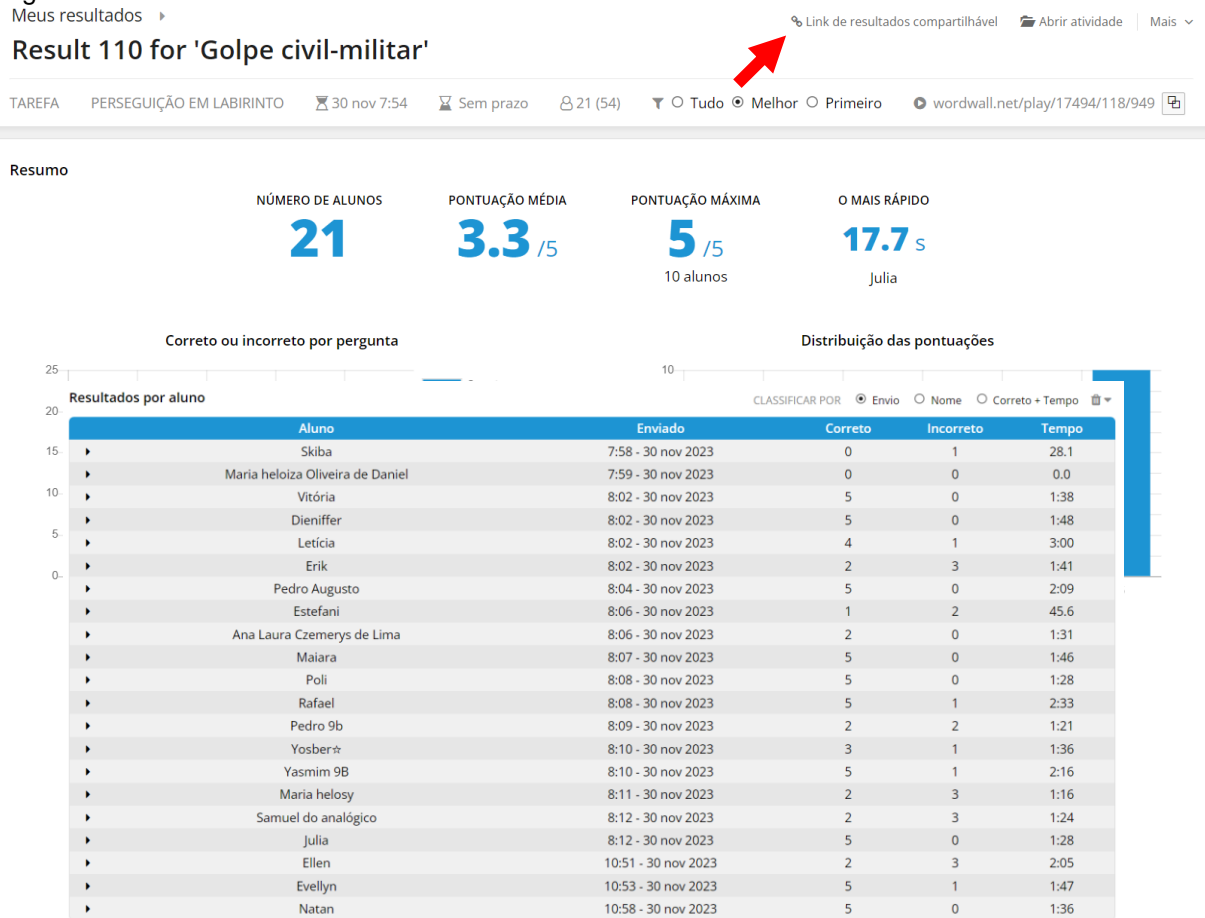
Meus resultados

Link de resultados compartilhável   Abrir atividade   Mais

Result 110 for 'Golpe civil-militar'

TAREFA   PERSEGUIÇÃO EM LABIRINTO   30 nov 7:54   Sem prazo   21 (54)   Tudo   Melhor   Primeiro   wordwall.net/play/17494/118/949

Resumo

NÚMERO DE ALUNOS
21

PONTUAÇÃO MÉDIA
3.3 /5

PONTUAÇÃO MÁXIMA
5 /5
10 alunos

O MAIS RÁPIDO
17.7 s
Julia

Correto ou incorreto por pergunta

Distribuição das pontuações

25
20
15
10
5
0

10

Resultados por aluno

CLASSIFICAR POR   Envio   Nome   Correto + Tempo

| Aluno | Enviado | Correto | Incorreto | Tempo |
|---|---|---|---|---|
| Skiba | 7:58 - 30 nov 2023 | 0 | 1 | 28.1 |
| Maria heloiza Oliveira de Daniel | 7:59 - 30 nov 2023 | 0 | 0 | 0.0 |
| Vitória | 8:02 - 30 nov 2023 | 5 | 0 | 1:38 |
| Dieniffer | 8:02 - 30 nov 2023 | 5 | 0 | 1:48 |
| Letícia | 8:02 - 30 nov 2023 | 4 | 1 | 3:00 |
| Erik | 8:02 - 30 nov 2023 | 2 | 3 | 1:41 |
| Pedro Augusto | 8:04 - 30 nov 2023 | 5 | 0 | 2:09 |
| Estefani | 8:06 - 30 nov 2023 | 1 | 2 | 45.6 |
| Ana Laura Czemerys de Lima | 8:06 - 30 nov 2023 | 2 | 0 | 1:31 |
| Maiara | 8:07 - 30 nov 2023 | 5 | 0 | 1:46 |
| Poli | 8:08 - 30 nov 2023 | 5 | 0 | 1:28 |
| Rafael | 8:08 - 30 nov 2023 | 5 | 1 | 2:33 |
| Pedro 9b | 8:09 - 30 nov 2023 | 2 | 2 | 1:21 |
| Yosber☆ | 8:10 - 30 nov 2023 | 3 | 1 | 1:36 |
| Yasmim 9B | 8:10 - 30 nov 2023 | 5 | 1 | 2:16 |
| Maria helosy | 8:11 - 30 nov 2023 | 2 | 3 | 1:16 |
| Samuel do analógico | 8:12 - 30 nov 2023 | 2 | 3 | 1:24 |
| Julia | 8:12 - 30 nov 2023 | 5 | 0 | 1:28 |
| Ellen | 10:51 - 30 nov 2023 | 2 | 3 | 2:05 |
| Evellyn | 10:53 - 30 nov 2023 | 5 | 1 | 1:47 |
| Natan | 10:58 - 30 nov 2023 | 5 | 0 | 1:36 |